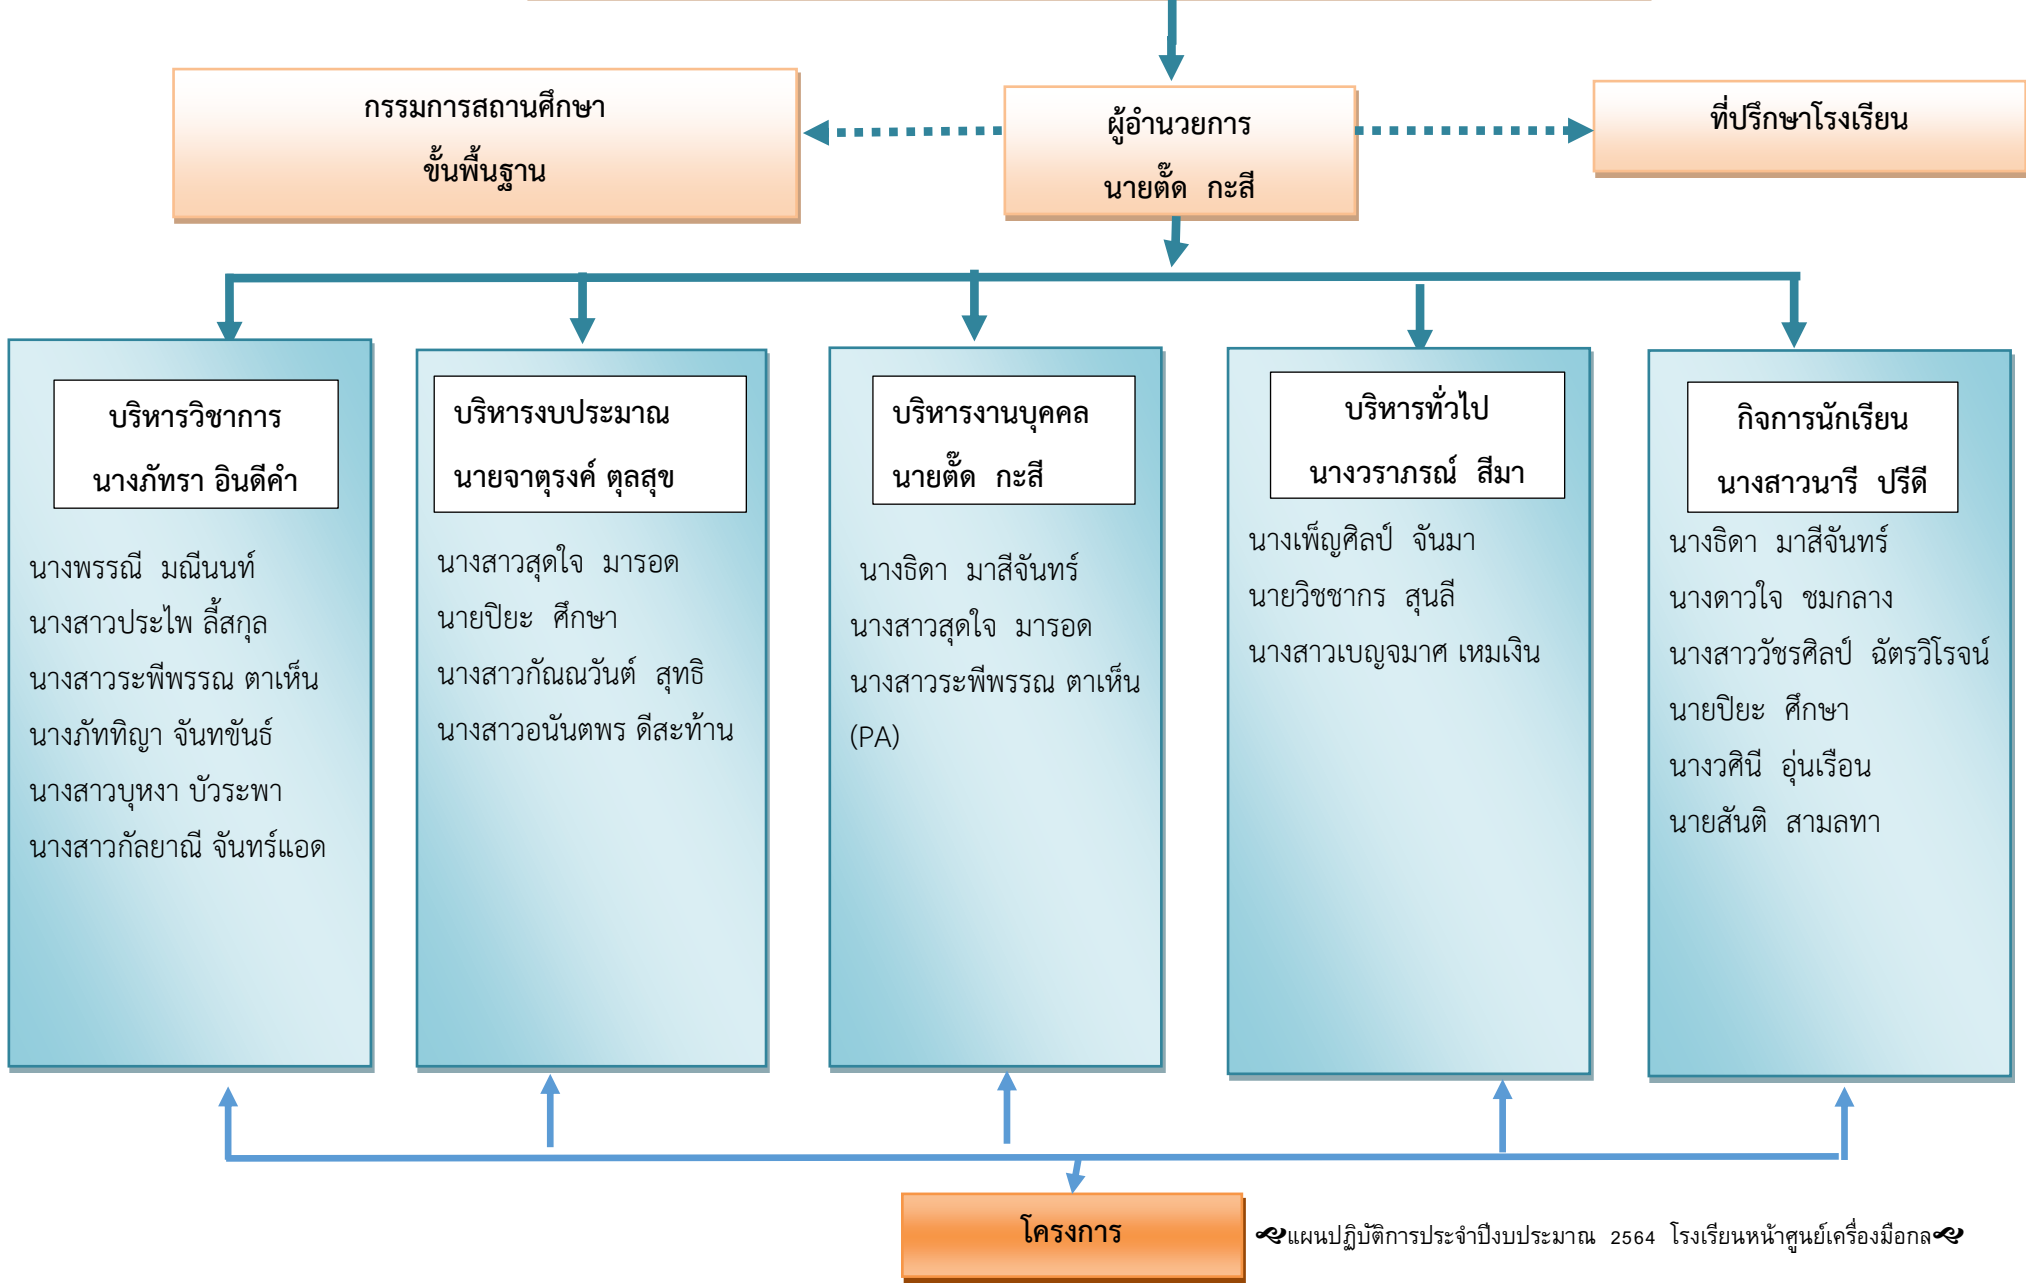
กรรมการสถานศึกษา
ขั้นพื้นฐาน

ผู้อำนวยการ
นายตั๊ด กะสี

ที่ปรึกษาโรงเรียน

บริหารวิชาการ
นางภัทรา อินดีคำ

นางพรรณี มณีนนท์
นางสาวประไพ ลี้สกุล
นางสาวระพีพรรณ ตาเห็น
นางภัททิญา จันทขันธ์
นางสาวบุหงา บัวระพา
นางสาวกัลยาณี จันทร์แอด

บริหารงบประมาณ
นายจาตุรงค์ ตุลสุข

นางสาวสุดใจ มารอด
นายปิยะ ศึกษา
นางสาวกัณณวันต์ สุทธิ
นางสาวอนันตพร ดีสะท้าน

บริหารงานบุคคล
นายตั๊ด กะสี

นางธิดา มาสีจันทร์
นางสาวสุดใจ มารอด
นางสาวระพีพรรณ ตาเห็น
(PA)

บริหารทั่วไป
นางวราภรณ์ สีมา

นางเพ็ญศิลป์ จันมา
นายวิชชากร สุนลี
นางสาวเบญจมาศ เหมเงิน

กิจการนักเรียน
นางสาวนารี ปรีดี

นางธิดา มาสีจันทร์
นางดาวใจ ชมกลาง
นางสาววัชรศิลป์ ฉัตรวิโรจน์
นายปิยะ ศึกษา
นางวศินี อุ่นเรือน
นายสันติ สามลทา

โครงการ

แผนปฏิบัติการประจำปีงบประมาณ 2564 โรงเรียนหน้าศูนย์เครื่องมือกล